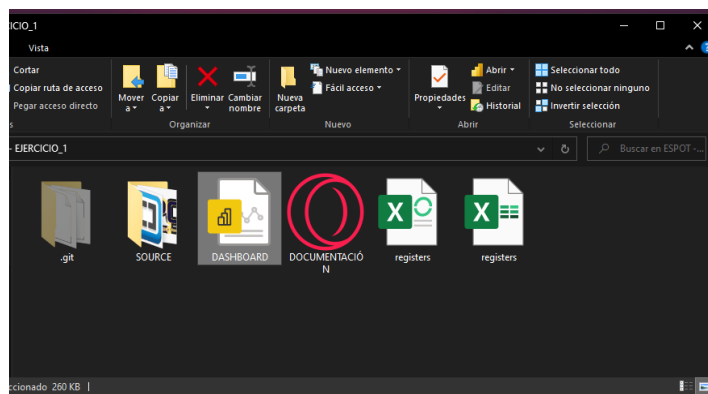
CICIO_1

Vista

Cortar
Copiar ruta de acceso
Pegar acceso directo

Mover a
Copiar a
Eliminar
Cambiar nombre
Organizar

Nueva carpeta
Nuevo elemento
Fácil acceso
Nuevo

Propiedades
Abrir
Editar
Historial
Abrir

Seleccionar todo
No seleccionar ninguno
Invertir selección
Seleccionar

EJERCICIO_1

Buscar en ESPOT ...

.git
SOURCE
DASHBOARD
DOCUMENTACIÓN
registers
registers

ccionado 260 KB